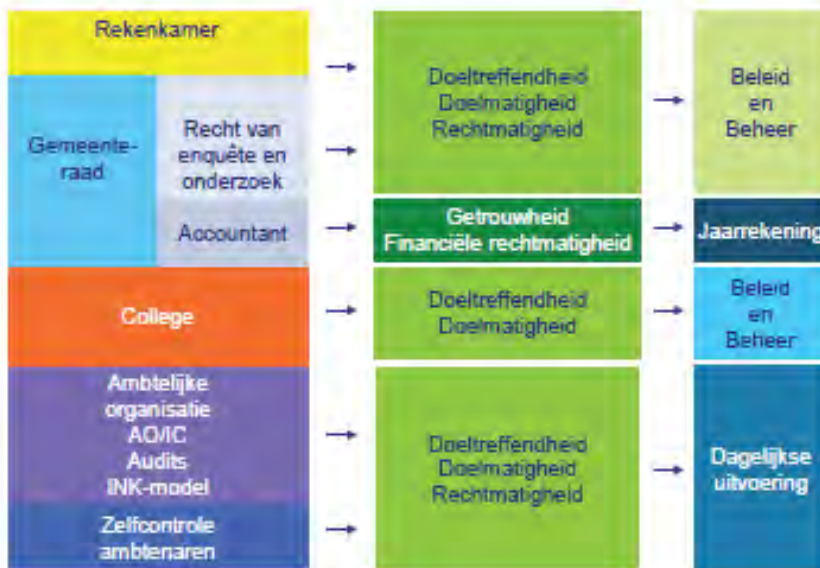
Rekenkamer

Gemeenteraad

Recht van enquête en onderzoek

Accountant

College

Ambtelijke organisatie AO/IC Audits INK-model

Zelfcontrole ambtenaren

Doeltreffendheid Doelmatigheid Rechtmatigheid

Getrouwheid Financiële rechtmatigheid

Doeltreffendheid Doelmatigheid

Doeltreffendheid Doelmatigheid Rechtmatigheid

Beleid en Beheer

Jaarrekening

Beleid en Beheer

Dagelijkse uitvoering